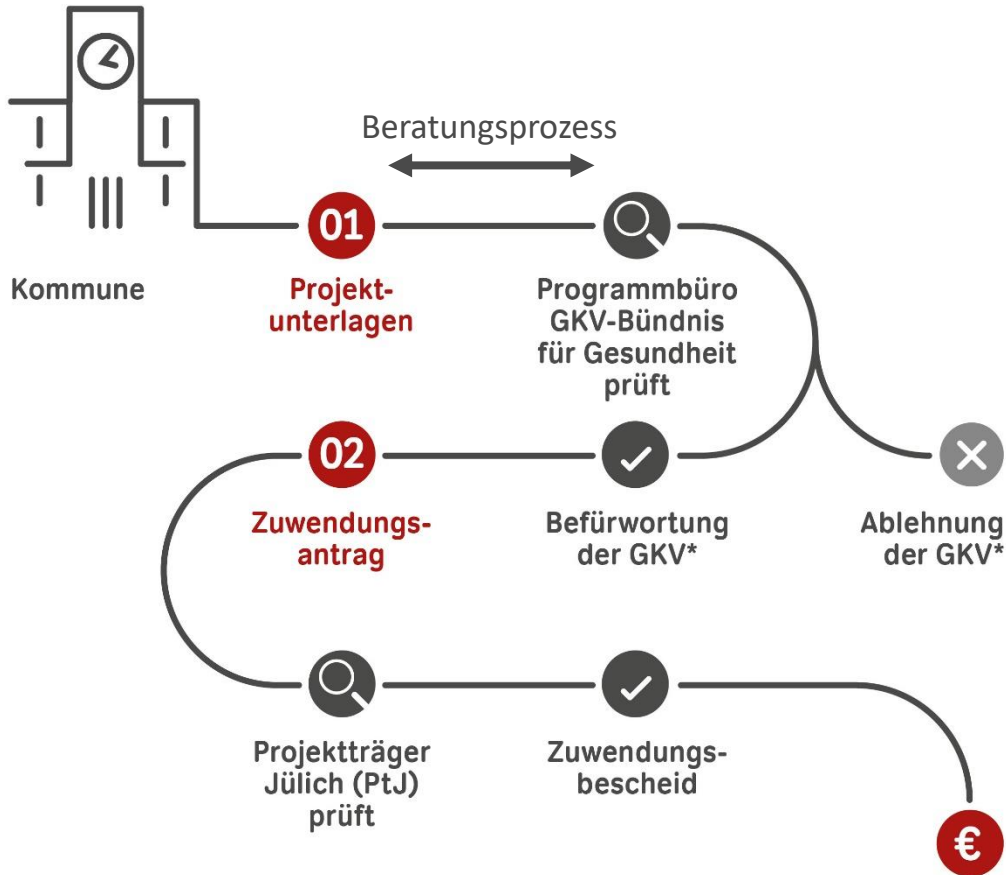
Beratungsprozess

Kommune

01

Projektunterlagen

Programmbüro GKV-Bündnis für Gesundheit prüft

02

Zuwendungsantrag

Befürwortung der GKV*

Ablehnung der GKV*

Projektträger Jülich (PtJ) prüft

Zuwendungsbescheid

€